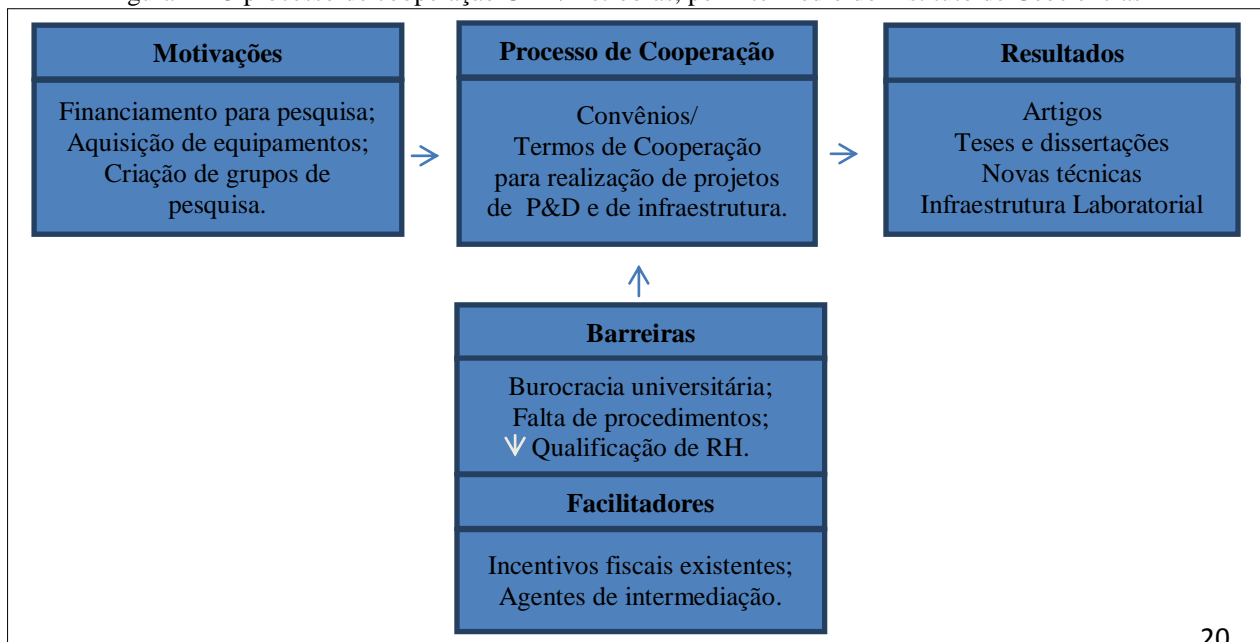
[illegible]

Motivações

Financiamento para pesquisa;
Aquisição de equipamentos;
Criação de grupos de pesquisa.

Processo de Cooperação

Convênios/
Termos de Cooperação para realização de projetos de P&D e de infraestrutura.

Resultados

Artigos
Teses e dissertações
Novas técnicas
Infraestrutura Laboratorial

Barreiras

Burocracia universitária;
Falta de procedimentos;
↓ Qualificação de RH.

Facilitadores

Incentivos fiscais existentes;
Agentes de intermediação.

20